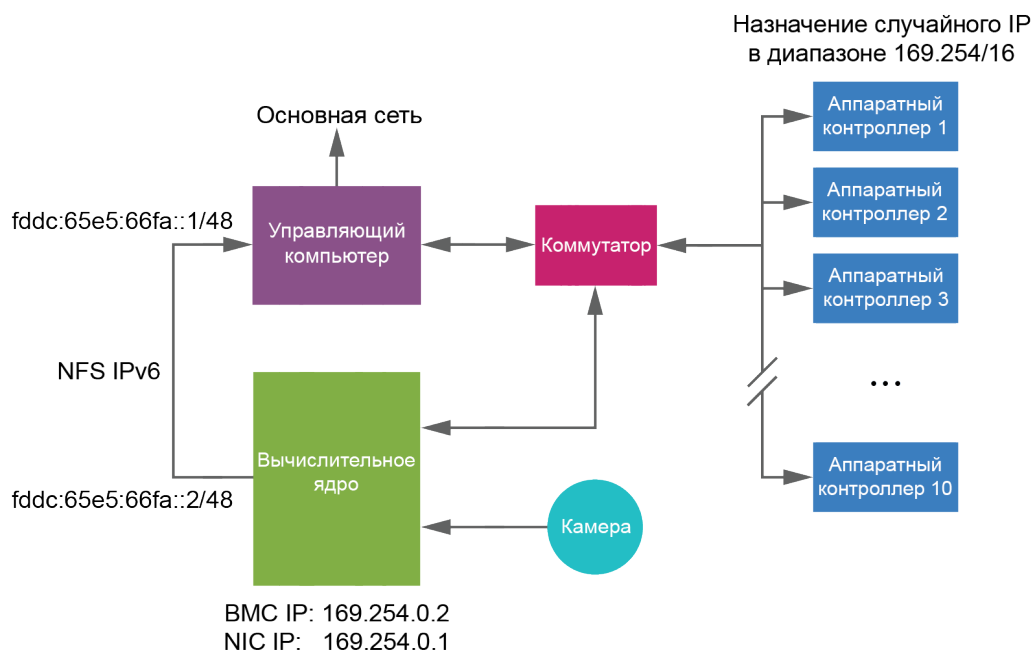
Назначение случайного IP в диапазоне 169.254/16

Основная сеть

fddc:65e5:66fa::1/48

Управляющий компьютер

Коммутатор

Аппаратный контроллер 1

Аппаратный контроллер 2

Аппаратный контроллер 3

...

Аппаратный контроллер 10

NFS IPv6

Вычислительное ядро

fddc:65e5:66fa::2/48

Камера

BMC IP: 169.254.0.2
NIC IP: 169.254.0.1